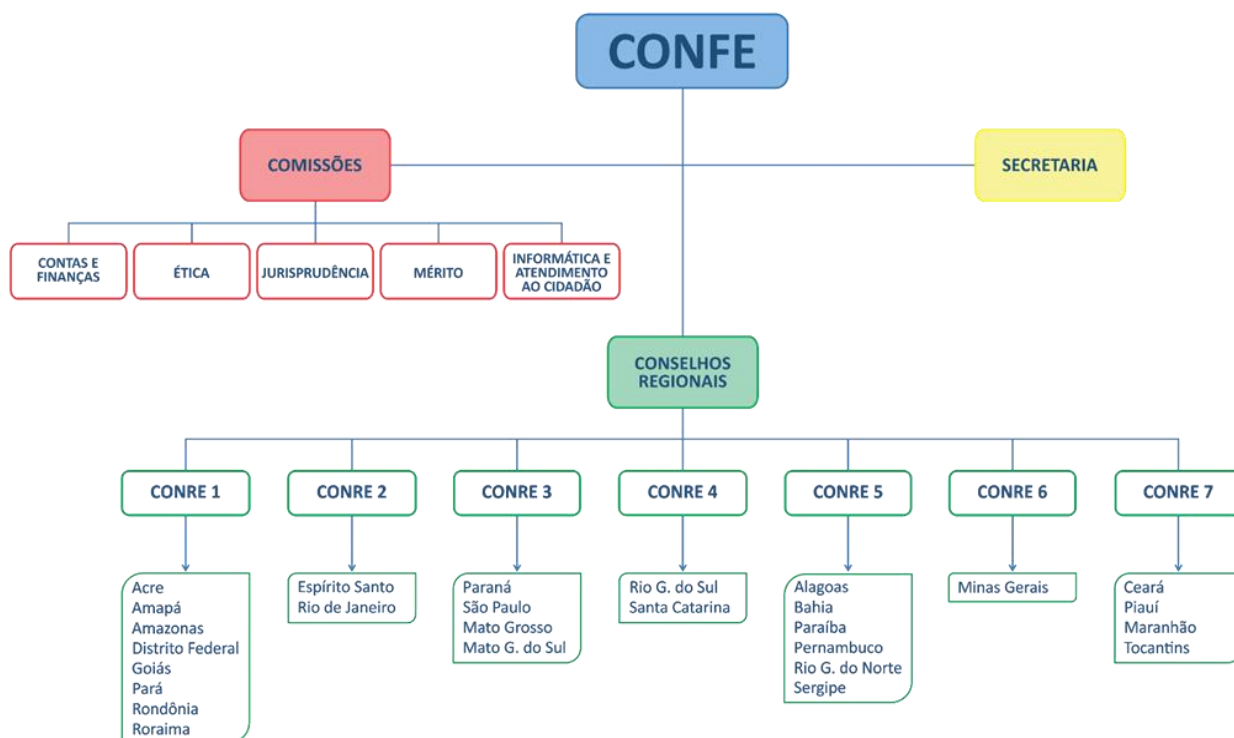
CONFE

COMISSÕES

SECRETARIA

CONTAS E FINANÇAS

ÉTICA

JURISPRUDÊNCIA

MÉRITO

INFORMÁTICA E ATENDIMENTO AO CIDADÃO

CONSELHOS REGIONAIS

CONRE 1

Acre
Amapá
Amazonas
Distrito Federal
Goiás
Pará
Rondônia
Roraima

CONRE 2

Espírito Santo
Rio de Janeiro

CONRE 3

Paraná
São Paulo
Mato Grosso
Mato G. do Sul

CONRE 4

Rio G. do Sul
Santa Catarina

CONRE 5

Alagoas
Bahia
Paraíba
Pernambuco
Rio G. do Norte
Sergipe

CONRE 6

Minas Gerais

CONRE 7

Ceará
Piauí
Maranhão
Tocantins